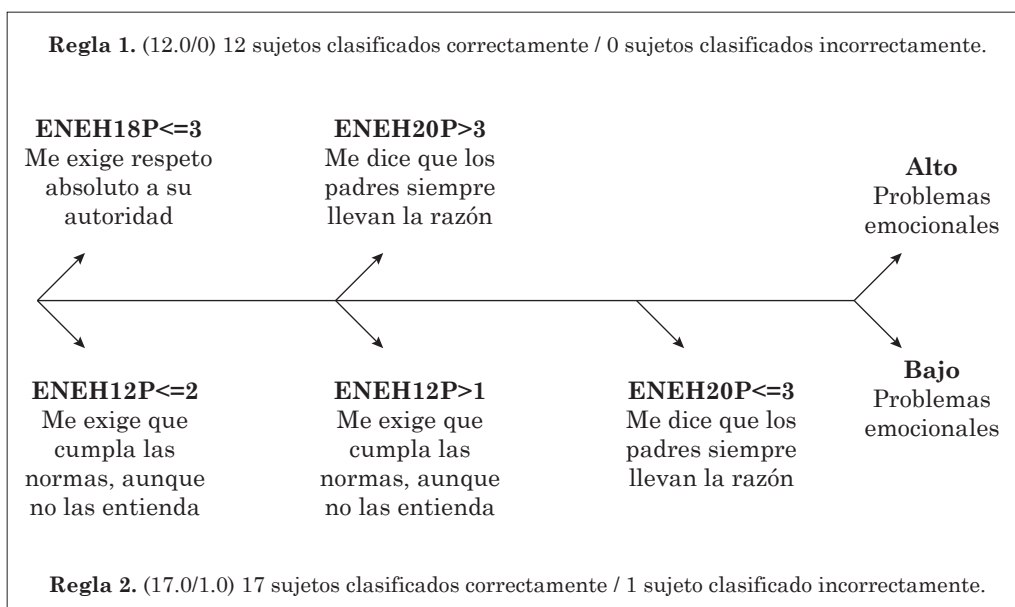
**Regla 1.** (12.0/0) 12 sujetos clasificados correctamente / 0 sujetos clasificados incorrectamente.

**ENEH18P<=3**
Me exige respeto absoluto a su autoridad

**ENEH20P>3**
Me dice que los padres siempre llevan la razón

**Alto**
Problemas emocionales

**ENEH12P<=2**
Me exige que cumpla las normas, aunque no las entienda

**ENEH12P>1**
Me exige que cumpla las normas, aunque no las entienda

**ENEH20P<=3**
Me dice que los padres siempre llevan la razón

**Bajo**
Problemas emocionales

**Regla 2.** (17.0/1.0) 17 sujetos clasificados correctamente / 1 sujeto clasificado incorrectamente.